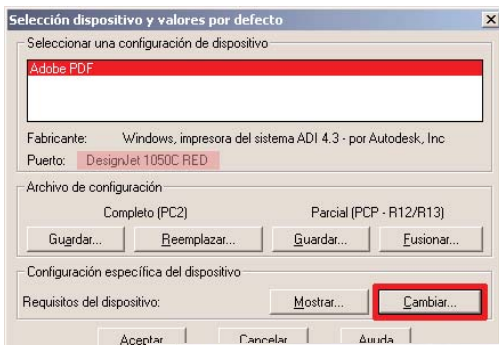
Selección dispositivo y valores por defecto

Seleccionar una configuración de dispositivo

Adobe PDF

Fabricante: Windows, impresora del sistema ADI 4.3 - por Autodesk, Inc

Puerto: DesignJet 1050C RED

Archivo de configuración

Completo (PC2)

Parcial (PCP - R12/R13)

Guardar...

Reemplazar...

Guardar...

Fusionar...

Configuración específica del dispositivo

Requisitos del dispositivo:

Mostrar...

Cambiar...

Aceptar

Cancelar

Ayuda